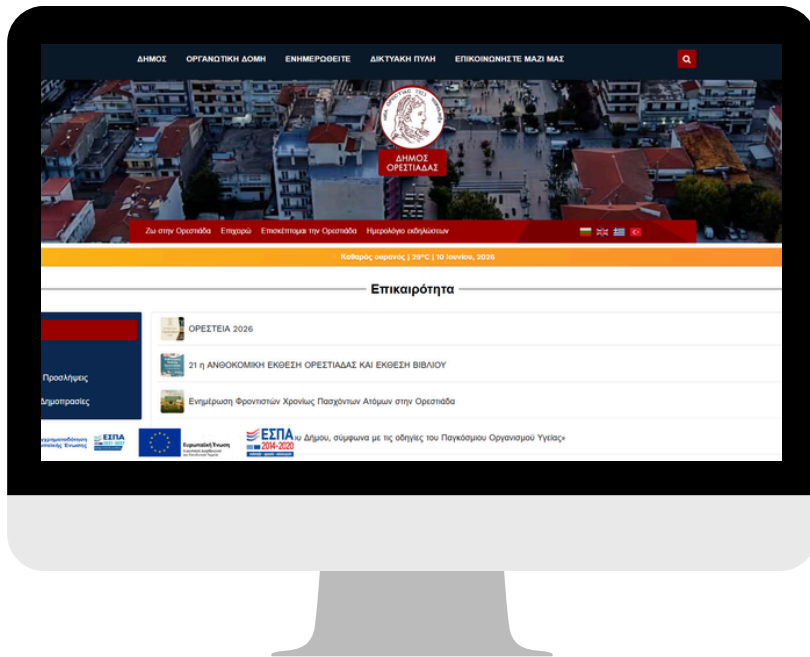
ΔΗΜΟΣ ΟΡΓΑΝΩΤΙΚΗ ΔΟΜΗ ΕΝΗΜΕΡΩΘΕΙΤΕ ΔΙΚΤΥΑΚΗ ΠΥΛΗ ΕΠΙΚΟΙΝΩΝΗΣΤΕ ΜΑΖΙ ΜΑΣ

ΔΗΜΟΣ ΟΡΕΣΤΙΑΔΑΣ

Ζω στην Ορεστιάδα Επιχειρώ Επισκέπτομαι την Ορεστιάδα Ημερολόγιο εκδηλώσεων

Καθαρός ουρανός | 29°C | 10 Ιουνίου, 2026

Επικαιρότητα

Προσλήψεις
Δημοπρασίες

ΟΡΕΣΤΕΙΑ 2026

21 η ΑΝΘΟΚΟΜΙΚΗ ΕΚΘΕΣΗ ΟΡΕΣΤΙΑΔΑΣ ΚΑΙ ΕΚΘΕΣΗ ΒΙΒΛΙΟΥ

Ενημέρωση Φροντιστών Χρονίως Πασχόντων Ατόμων στην Ορεστιάδα

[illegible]ιυ Δήμου, σύμφωνα με τις οδηγίες του Παγκόσμιου Οργανισμού Υγείας»

ΕΣΠΑ
Ευρωπαϊκή Ένωση
ΕΣΠΑ 2014-2020